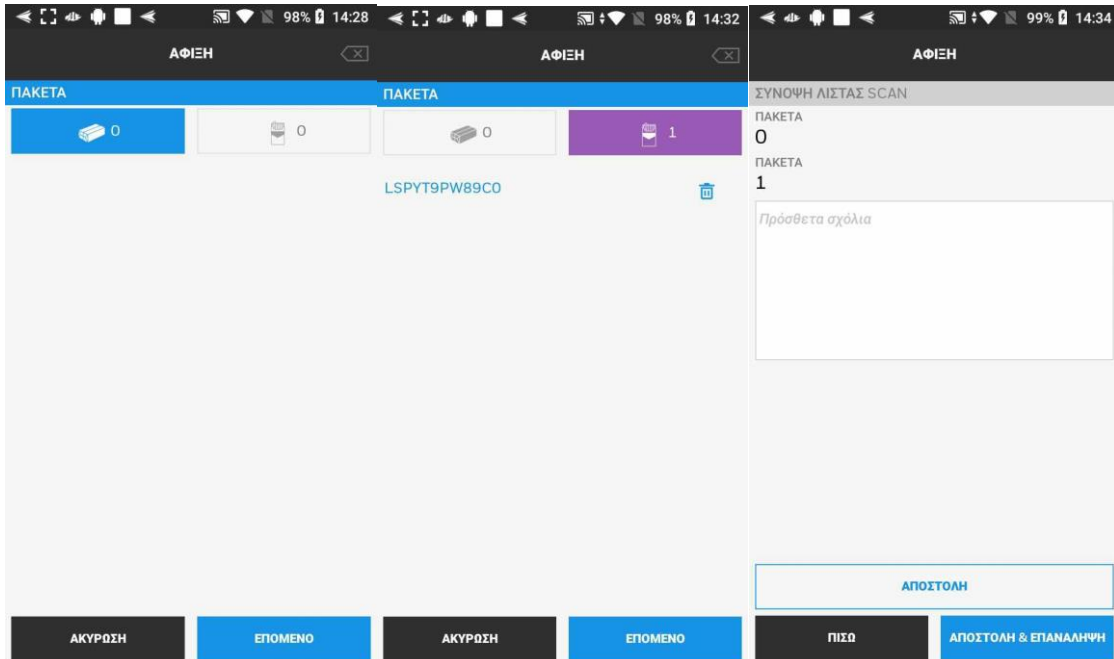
98% 14:28

ΑΦΙΞΗ

ΠΑΚΕΤΑ

0

0

ΑΚΥΡΩΣΗ

ΕΠΟΜΕΝΟ

98% 14:32

ΑΦΙΞΗ

ΠΑΚΕΤΑ

0

1

LSPYT9PW89C0

ΑΚΥΡΩΣΗ

ΕΠΟΜΕΝΟ

99% 14:34

ΑΦΙΞΗ

ΣΥΝΟΨΗ ΛΙΣΤΑΣ SCAN

ΠΑΚΕΤΑ
0

ΠΑΚΕΤΑ
1

Πρόσθετα σχόλια

ΑΠΟΣΤΟΛΗ

ΠΙΣΩ

ΑΠΟΣΤΟΛΗ & ΕΠΑΝΑΛΗΨΗ